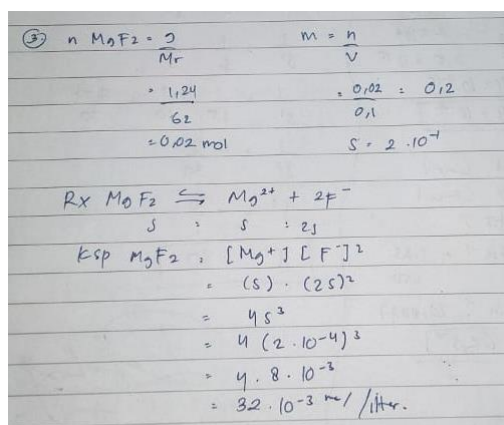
(3) n $MgF_2 = \frac{g}{Mr}$

$= \frac{1,24}{62}$

$= 0,02$ mol

$m = \frac{n}{V}$

$= \frac{0,02}{0,1} = 0,2$

$S = 2 \cdot 10^{-1}$

Rx $MgF_2 \rightleftharpoons Mg^{2+} + 2F^-$

S : S : 2S

Ksp $MgF_2 = [Mg^+][F^-]^2$

$= (S) \cdot (2S)^2$

$= 4S^3$

$= 4(2 \cdot 10^{-4})^3$

$= 4 \cdot 8 \cdot 10^{-3}$

$= 32 \cdot 10^{-3}$ mol/liter.